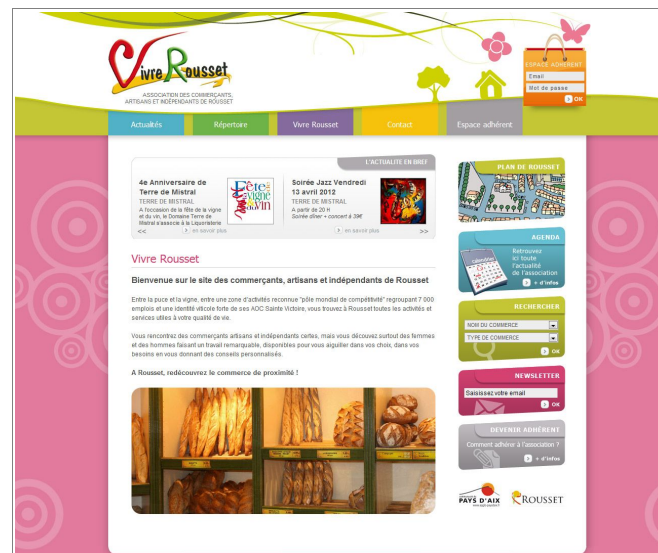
Vivre Rousset
ASSOCIATION DES COMMERÇANTS, ARTISANS ET INDÉPENDANTS DE ROUSSET

ESPACE ADHÉRENT
Email
Mot de passe
OK

Actualités | Répertoire | Vivre Rousset | Contact | Espace adhérent

L'ACTUALITÉ EN BREF

4e Anniversaire de Terre de Mistral
TERRE DE MISTRAL
A l'occasion de la fête de la vigne et du vin, le Domaine Terre de Mistral s'associe à la Liquoristerie
en savoir plus

Fête de la vigne et du vin

Soirée Jazz Vendredi 13 avril 2012
TERRE DE MISTRAL
A partir de 20 H
Soirée dîner + concert à 39€
en savoir plus

<< >>

Vivre Rousset

Bienvenue sur le site des commerçants, artisans et indépendants de Rousset

Entre la puce et la vigne, entre une zone d'activités reconnue "pôle mondial de compétitivité" regroupant 7 000 emplois et une identité viticole forte de ses AOC Sainte Victoire, vous trouvez à Rousset toutes les activités et services utiles à votre qualité de vie.

Vous rencontrez des commerçants artisans et indépendants certes, mais vous découvrez surtout des femmes et des hommes faisant un travail remarquable, disponibles pour vous aiguiller dans vos choix, dans vos besoins en vous donnant des conseils personnalisés.

A Rousset, redécouvrez le commerce de proximité !

PLAN DE ROUSSET

AGENDA
Retrouvez ici toute l'actualité de l'association
+ d'infos

RECHERCHER
NOM DU COMMERCE
TYPE DE COMMERCE
OK

NEWSLETTER
Saisissez votre email
OK

DEVENIR ADHÉRENT
Comment adhérer à l'association ?
+ d'infos

PAYS D'AIX
ROUSSET